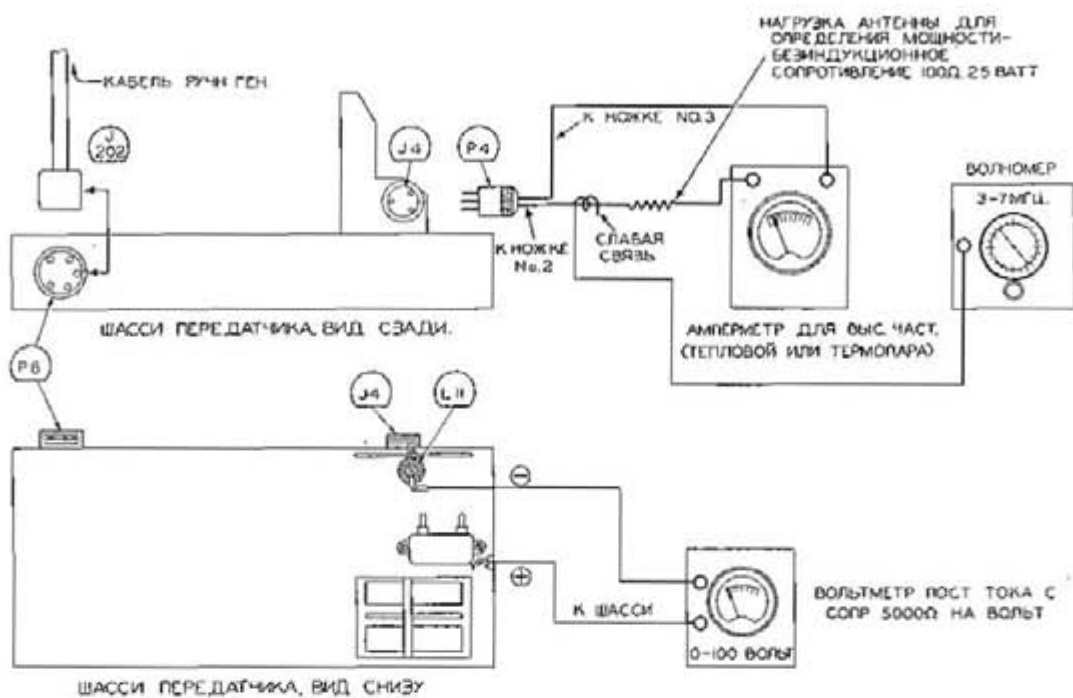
НАГРУЗКА АНТЕННЫ ДЛЯ ОПРЕДЕЛЕНИЯ МОЩНОСТИ-БЕЗИНДУКЦИОННОЕ СОПРОТИВЛЕНИЕ 100Ω 25 ВАТТ

КАБЕЛЬ РУЧН ГЕН

J 202

J4

P4

К НОЖКЕ No.3

ВОЛНОМЕР

3-7МГЦ.

К НОЖКЕ No.2

СЛАБАЯ СВЯЗЬ

ШАССИ ПЕРЕДАТЧИКА, ВИД СЗАДИ.

АМПЕРМЕТР ДЛЯ ВЫС. ЧАСТ. (ТЕПЛОВОЙ ИЛИ ТЕРМОПАРА)

P6

J4

L11

⊖

⊕

К ШАССИ

ВОЛЬТМЕТР ПОСТ ТОКА С СОПР 5000Ω НА ВОЛЬТ

0-100 ВОЛЬТ

ШАССИ ПЕРЕДАТЧИКА, ВИД СНИЗУ